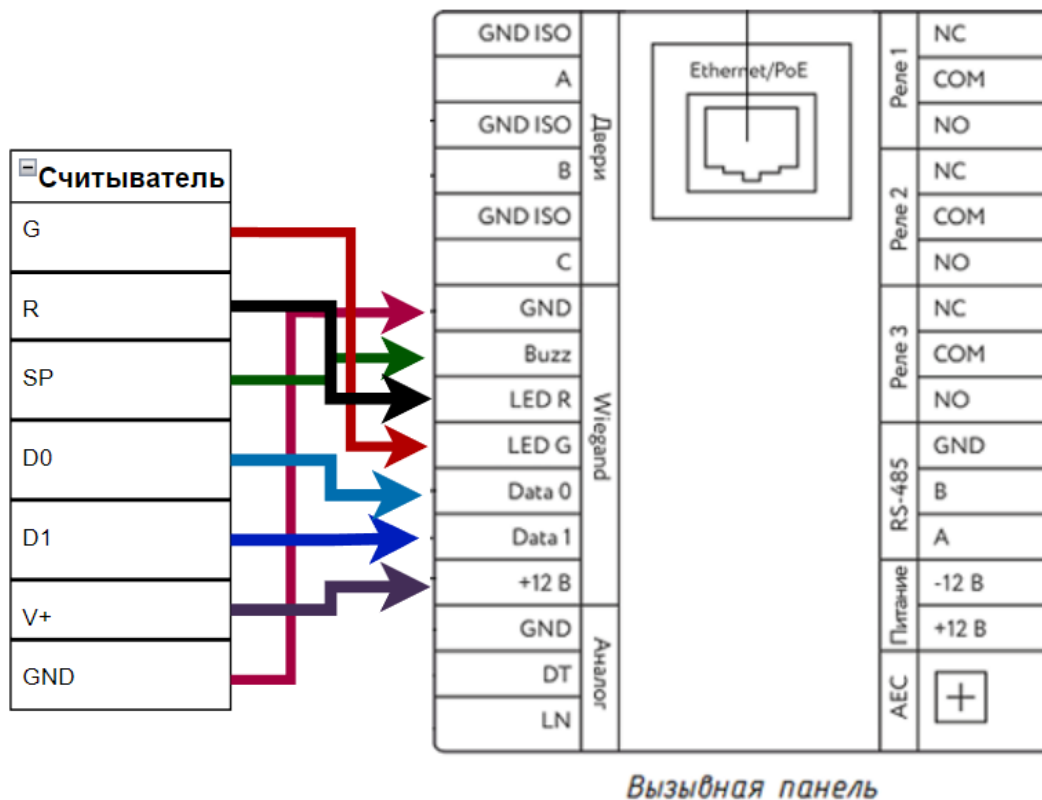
Считыватель

| Считыватель |
|---|
| G |
| R |
| SP |
| D0 |
| D1 |
| V+ |
| GND |

| | |
|---|---|
| GND ISO | Двери |
| A | |
| GND ISO | |
| B | |
| GND ISO | |
| C | |
| GND | Wiegand |
| Buzz | |
| LED R | |
| LED G | |
| Data 0 | |
| Data 1 | |
| +12 B | |
| GND | Аналог |
| DT | |
| LN | |

Ethernet/PoE

| | |
|---|---|
| Реле 1 | NC |
| | COM |
| | NO |
| Реле 2 | NC |
| | COM |
| | NO |
| Реле 3 | NC |
| | COM |
| | NO |
| RS-485 | GND |
| | B |
| | A |
| Питание | -12 B |
| | +12 B |
| AEC | + |

Вызывная панель